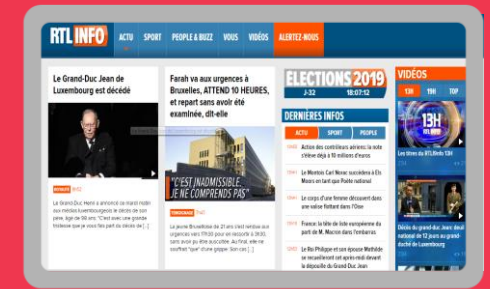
RTL INFO

ACTU SPORT PEOPLE & BUZZ VOUS VIDÉOS ALERTEZ-NOUS

Le Grand-Duc Jean de Luxembourg est décédé

Le Grand-Duc Henri a annoncé ce mardi matin aux médias luxembourgeois le décès de son père, âgé de 98 ans: "C'est avec une grande tristesse que je vous fais part du décès de [...]

Farah va aux urgences à Bruxelles, ATTEND 10 HEURES, et repart sans avoir été examinée, dit-elle

"C'EST INADMISSIBLE, JE NE COMPRENDS PAS"

La jeune Bruxelloise de 21 ans s'est rendue aux urgences vers 17h30 pour en ressortir à 3h30, sans avoir pu être auscultée. Au final, elle ne souffrait "que" d'une grippe. Son cas [...]

ELECTIONS 2019
J-32 18:07:12

DERNIÈRES INFOS

ACTU SPORT PEOPLE

Action des contrôleurs aériens: la facture s'élève déjà à 10 millions d'euros

Le Montois Carl Noiret succédera à Elio Means en tant que Poète national

Le corps d'une femme découvert dans une voiture flottant dans l'Oise

France: la tête de liste européenne du parti de M. Macron dans l'embarras

Le Roi Philippe et son épouse Mathilde se recueilleront cet après-midi devant la dépouille du Grand-Duc Jean

VIDÉOS

13H 19H TOP

13H

Les titres du RTLINfo 13H

Décès du grand-duc Jean: deuil national de 12 jours au grand-duché de Luxembourg